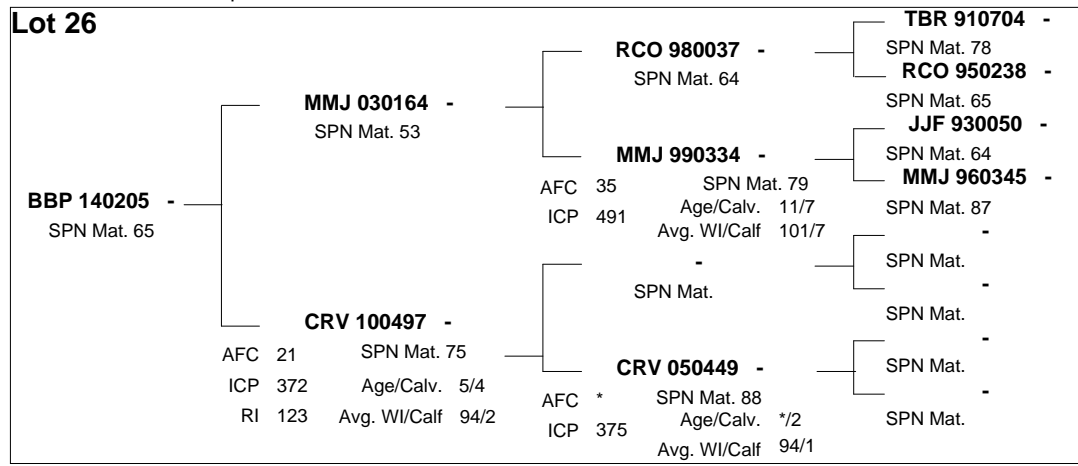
**Lot 26**

**BBP 140205 -**
SPN Mat. 65

**MMJ 030164 -**
SPN Mat. 53

**CRV 100497 -**
AFC 21 SPN Mat. 75
ICP 372 Age/Calv. 5/4
RI 123 Avg. WI/Calf 94/2

**RCO 980037 -**
SPN Mat. 64

**MMJ 990334 -**
AFC 35 SPN Mat. 79
ICP 491 Age/Calv. 11/7
Avg. WI/Calf 101/7

-
SPN Mat.

**CRV 050449 -**
AFC * SPN Mat. 88
ICP 375 Age/Calv. */2
Avg. WI/Calf 94/1

**TBR 910704 -**
SPN Mat. 78

**RCO 950238 -**
SPN Mat. 65

**JJF 930050 -**
SPN Mat. 64

**MMJ 960345 -**
SPN Mat. 87

-
SPN Mat.

-
SPN Mat.

-
SPN Mat.

-
SPN Mat.